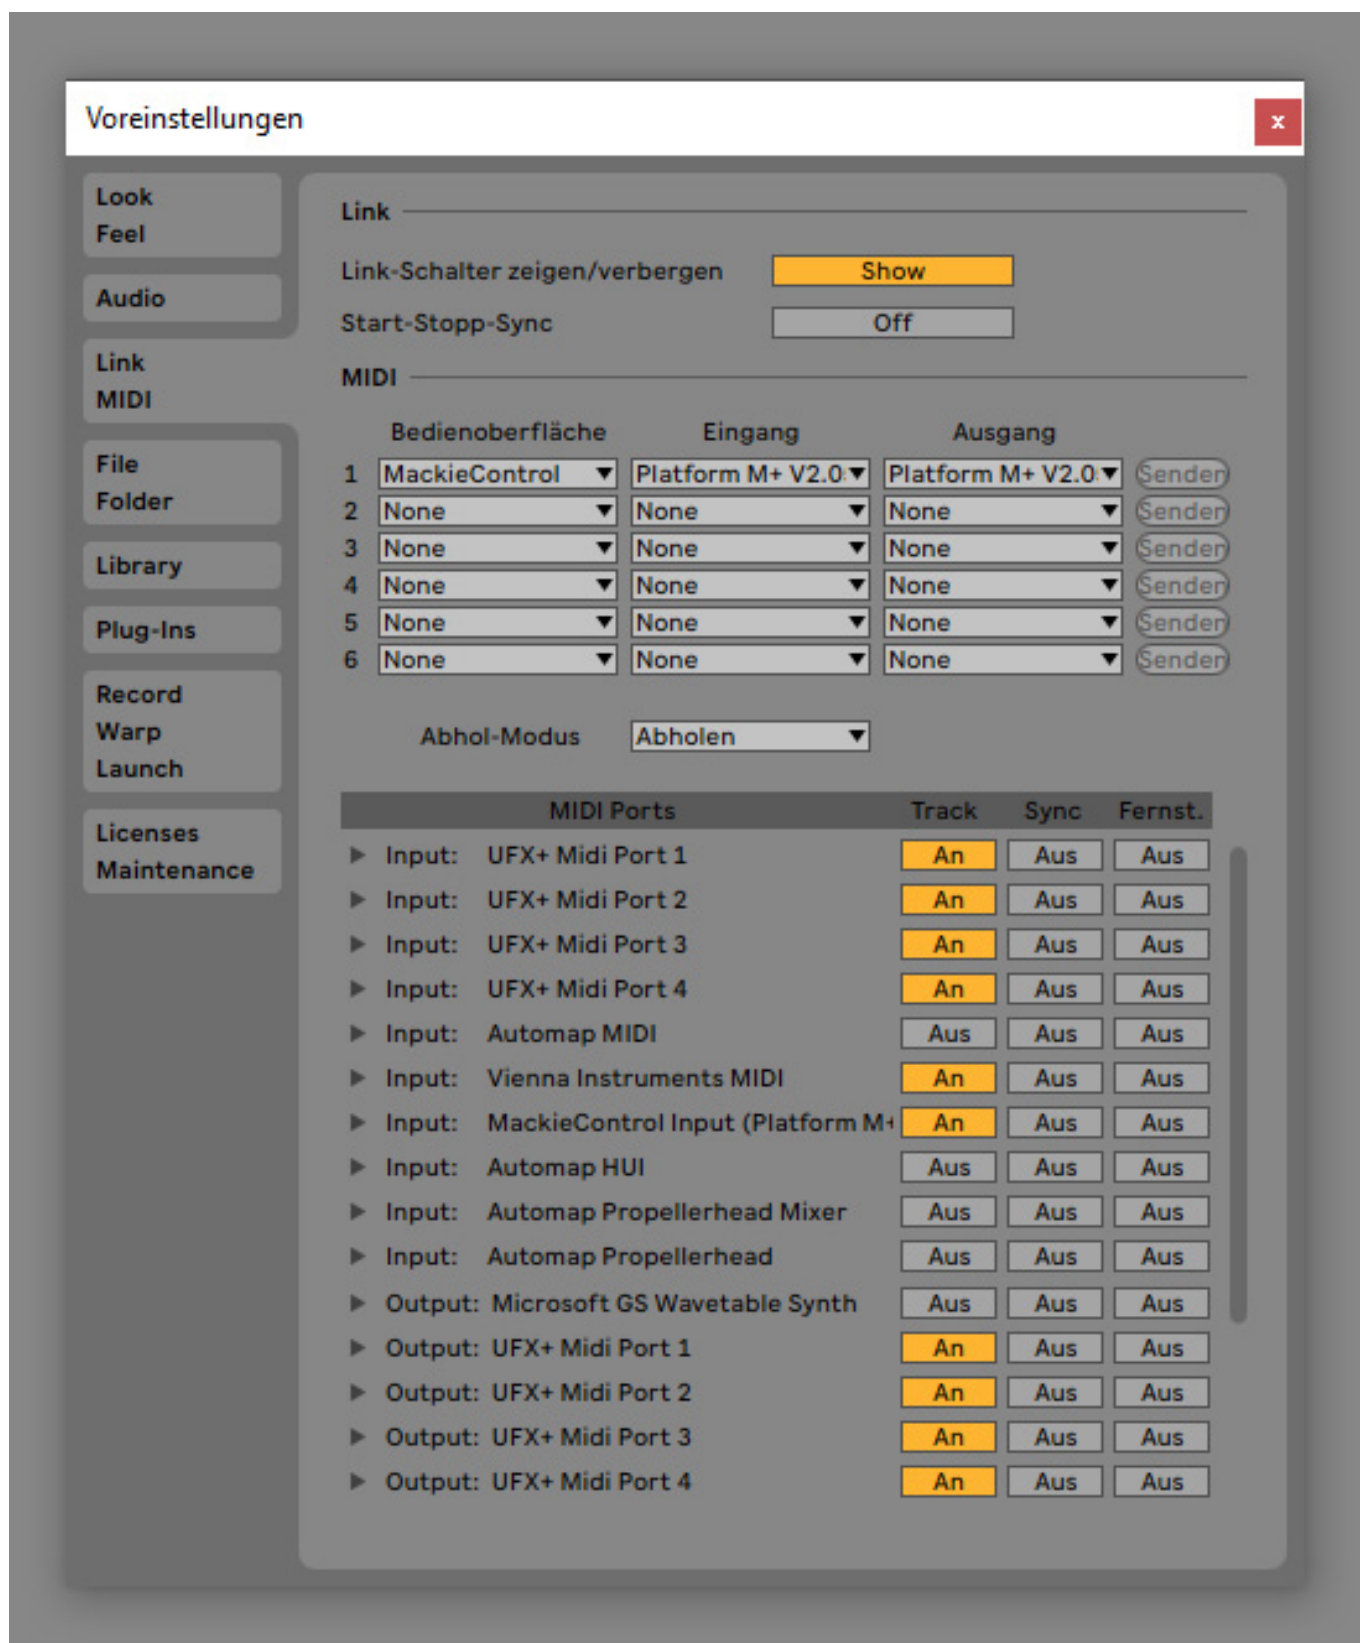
Voreinstellungen

×

Look
Feel

Audio

Link
MIDI

File
Folder

Library

Plug-Ins

Record
Warp
Launch

Licenses
Maintenance

Link

Link-Schalter zeigen/verbergen Show

Start-Stopp-Sync Off

MIDI

| | Bedienoberfläche | Eingang | Ausgang | |
|---|---|---|---|---|
| 1 | MackieControl | Platform M+ V2.0 | Platform M+ V2.0 | Sender |
| 2 | None | None | None | Sender |
| 3 | None | None | None | Sender |
| 4 | None | None | None | Sender |
| 5 | None | None | None | Sender |
| 6 | None | None | None | Sender |

Abhol-Modus Abholen

| MIDI Ports | Track | Sync | Fernst. |
|---|---|---|---|
| Input: UFX+ Midi Port 1 | An | Aus | Aus |
| Input: UFX+ Midi Port 2 | An | Aus | Aus |
| Input: UFX+ Midi Port 3 | An | Aus | Aus |
| Input: UFX+ Midi Port 4 | An | Aus | Aus |
| Input: Automap MIDI | Aus | Aus | Aus |
| Input: Vienna Instruments MIDI | An | Aus | Aus |
| Input: MackieControl Input (Platform M+ | An | Aus | Aus |
| Input: Automap HUI | Aus | Aus | Aus |
| Input: Automap Propellerhead Mixer | Aus | Aus | Aus |
| Input: Automap Propellerhead | Aus | Aus | Aus |
| Output: Microsoft GS Wavetable Synth | Aus | Aus | Aus |
| Output: UFX+ Midi Port 1 | An | Aus | Aus |
| Output: UFX+ Midi Port 2 | An | Aus | Aus |
| Output: UFX+ Midi Port 3 | An | Aus | Aus |
| Output: UFX+ Midi Port 4 | An | Aus | Aus |